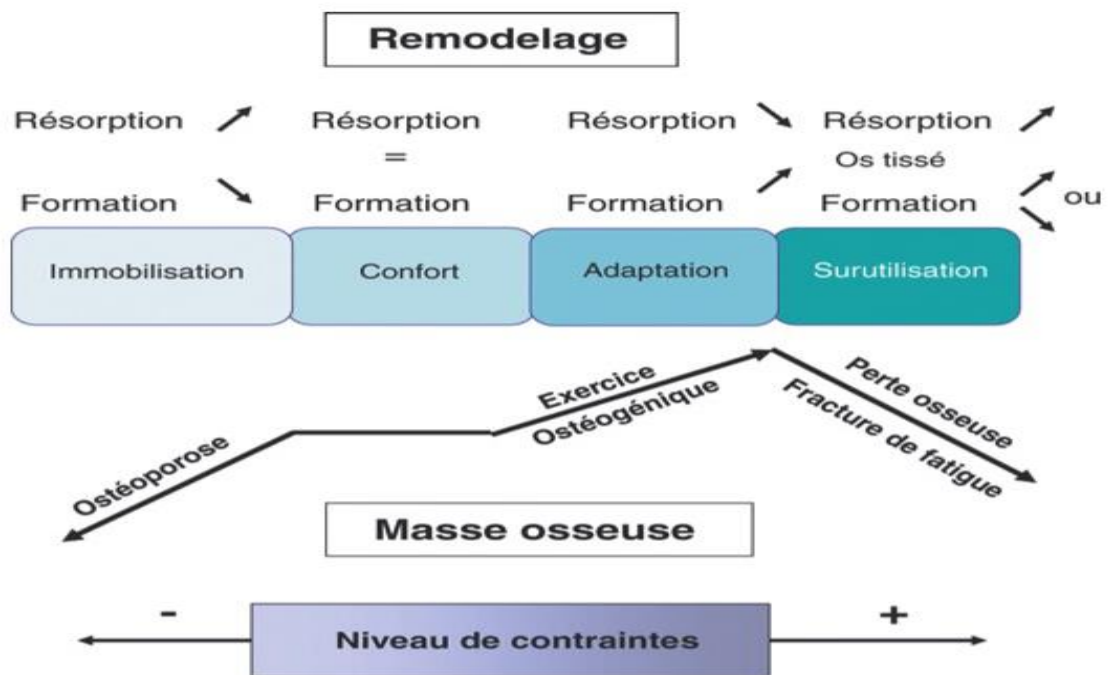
Remodelage

Résorption ↗
Formation ↘

Résorption
=
Formation

Résorption ↘
Formation ↗

Résorption ↗
Os tissé
Formation ↗ ou ↘

Immobilisation

Confort

Adaptation

Surutilisation

Ostéoporose

Exercice
Ostéogénique

Perte osseuse
Fracture de fatigue

Masse osseuse

-

Niveau de contraintes

+